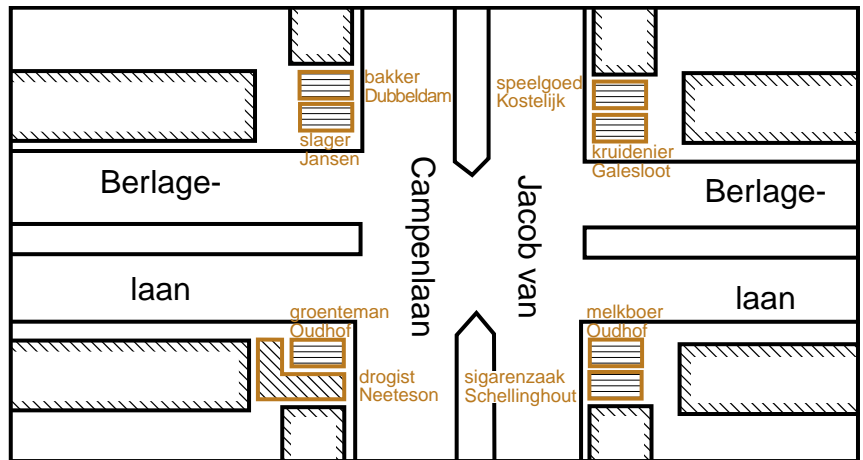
bakker
Dubbeldam

slager
Jansen

speelgoed
Kostelijk

kruidenier
Galesloot

Berlage-

laan

Campenlaan

Jacob van

Berlage-

laan

groenteman
Oudhof

drogist
Neeteson

sigarenzaak
Schellinghout

melkboer
Oudhof